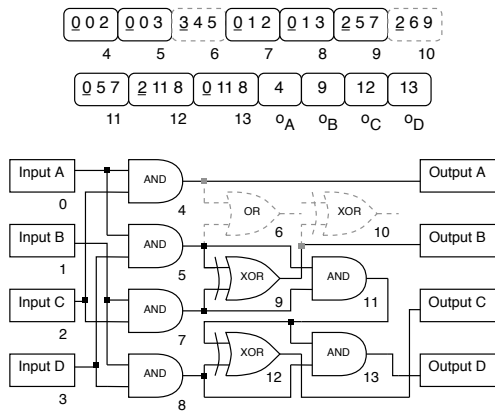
0 0 2 | 0 0 3 | 3 4 5 | 0 1 2 | 0 1 3 | 2 5 7 | 2 6 9
4 5 6 7 8 9 10

0 5 7 | 2 11 8 | 0 11 8 | 4 | 9 | 12 | 13
11 12 13 $o_A$ $o_B$ $o_C$ $o_D$

Input A
0
Input B
1
Input C
2
Input D
3
AND
4
AND
5
AND
7
AND
8
OR
6
XOR
10
XOR
9
AND
11
XOR
12
AND
13
Output A
Output B
Output C
Output D